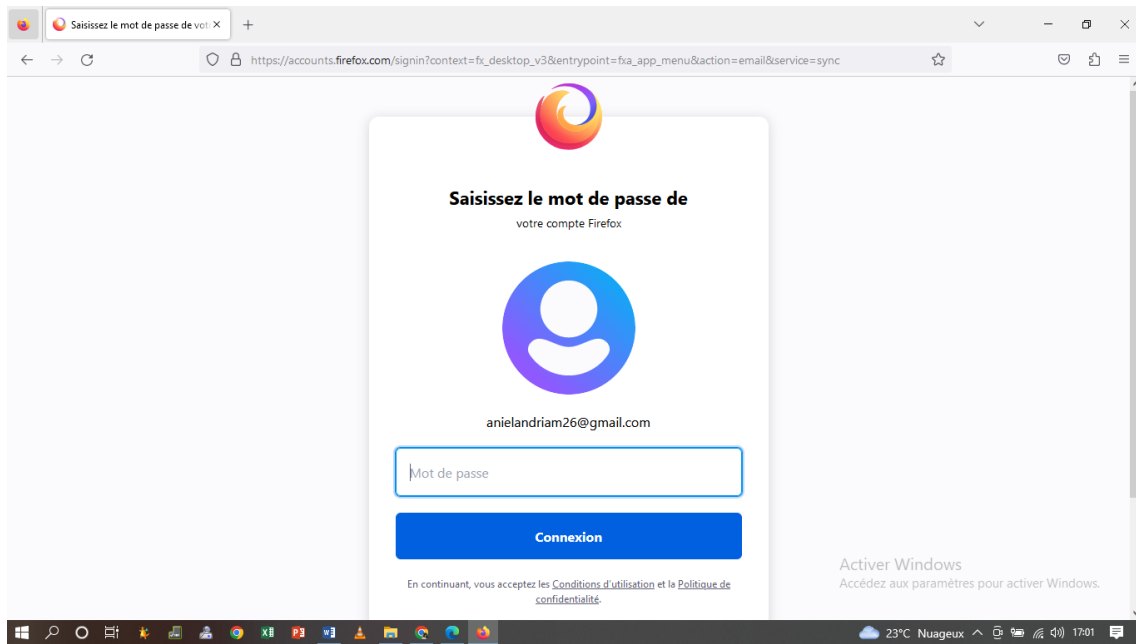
Saisissez le mot de passe de vot ×

https://accounts.firefox.com/signin?context=fx_desktop_v3&entrypoint=fxa_app_menu&action=email&service=sync

Saisissez le mot de passe de

votre compte Firefox

anielandriam26@gmail.com

Mot de passe

Connexion

En continuant, vous acceptez les Conditions d'utilisation et la Politique de confidentialité.

Activer Windows
Accédez aux paramètres pour activer Windows.

23°C Nuageux 17:01